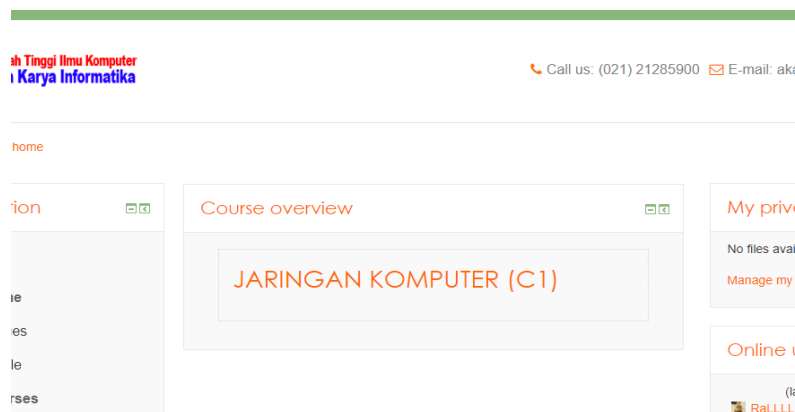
ah Tinggi Ilmu Komputer
n Karya Informatika

Call us: (021) 21285900 E-mail: aka

home

ation

ne
es
le
rses

Course overview

JARINGAN KOMPUTER (C1)

My priva

No files avai

Manage my

Online u

(la
RaLLLL